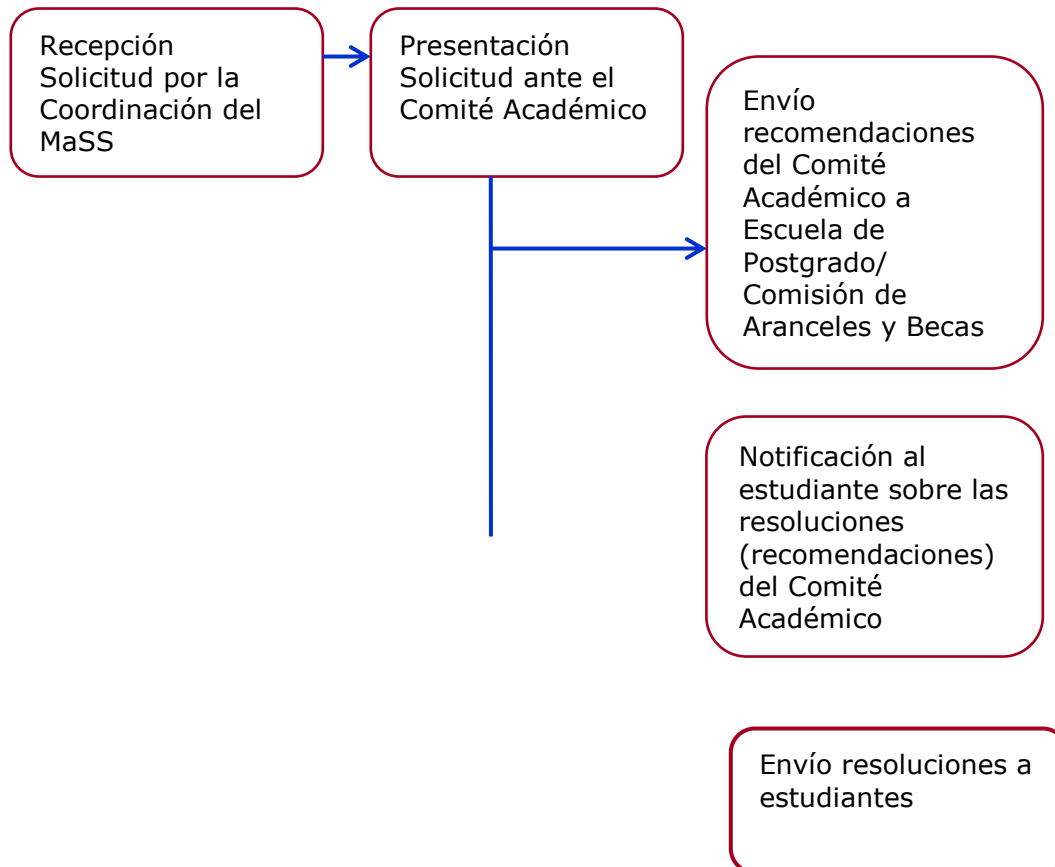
Recepción Solicitud por la Coordinación del MaSS

Presentación Solicitud ante el Comité Académico

Envío recomendaciones del Comité Académico a Escuela de Postgrado/ Comisión de Aranceles y Becas

Notificación al estudiante sobre las resoluciones (recomendaciones) del Comité Académico

Envío resoluciones a estudiantes